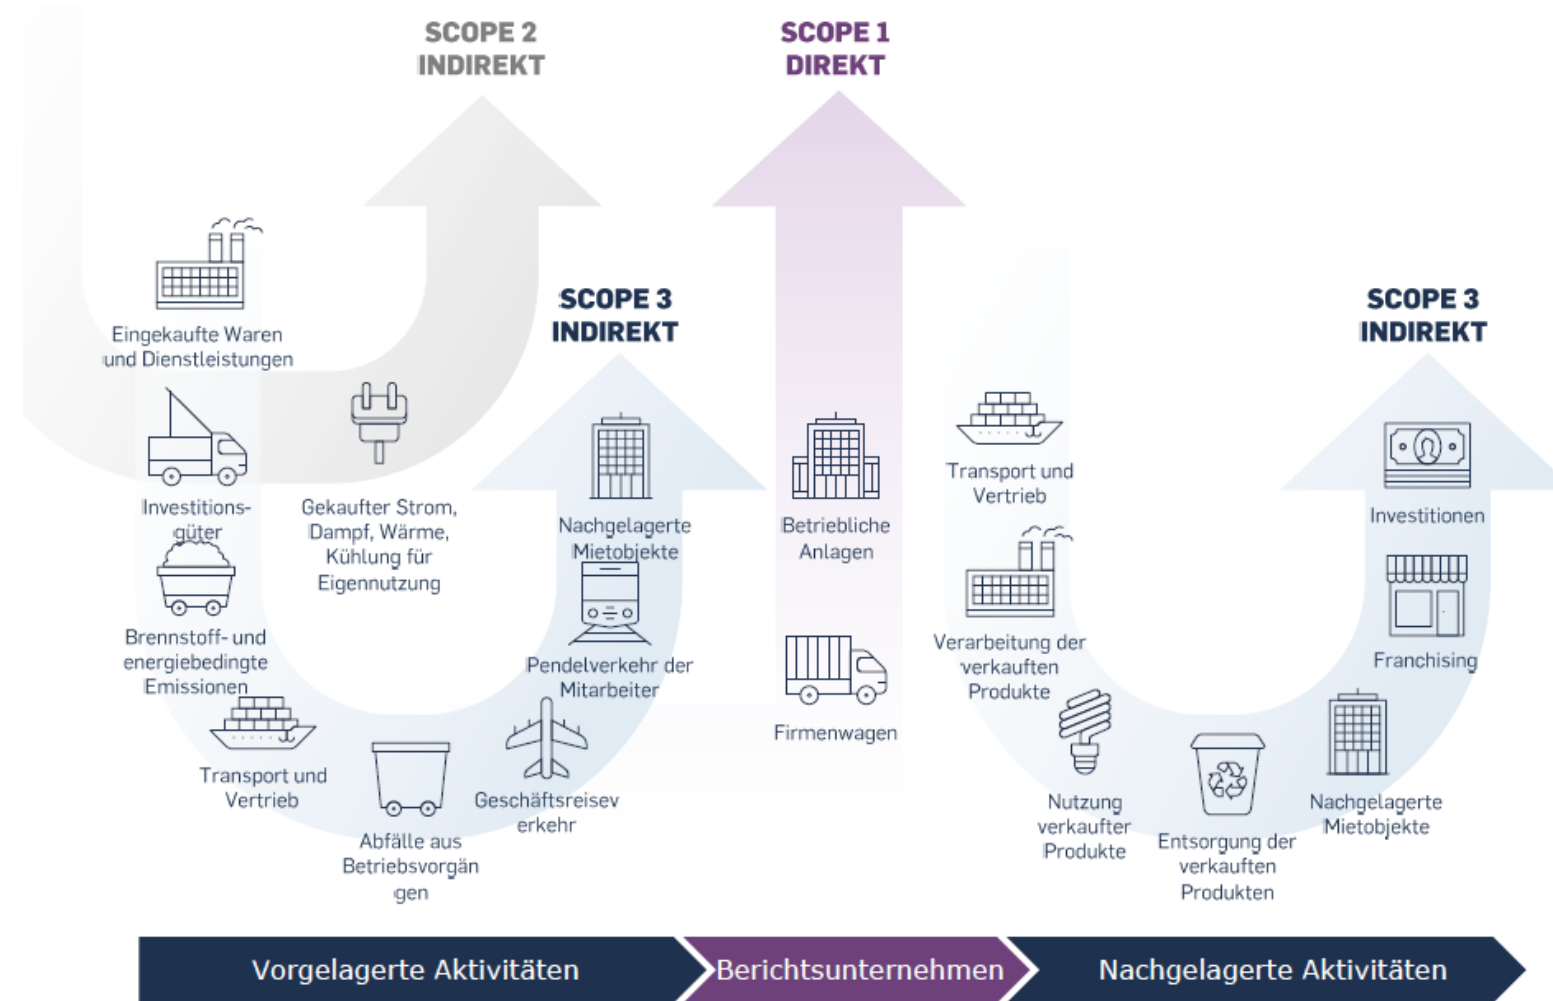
SCOPE 2
INDIREKT

SCOPE 1
DIREKT

SCOPE 3
INDIREKT

SCOPE 3
INDIREKT

Eingekaufte Waren und Dienstleistungen

Investitionsgüter

Gekaufter Strom, Dampf, Wärme, Kühlung für Eigennutzung

Brennstoff- und energiebedingte Emissionen

Transport und Vertrieb

Abfälle aus Betriebsvorgängen

Geschäftsreiseverkehr

Pendelverkehr der Mitarbeiter

Nachgelagerte Mietobjekte

Betriebliche Anlagen

Firmenwagen

Transport und Vertrieb

Verarbeitung der verkauften Produkte

Nutzung verkaufter Produkte

Entsorgung der verkauften Produkten

Nachgelagerte Mietobjekte

Franchising

Investitionen

Vorgelagerte Aktivitäten

Berichtsunternehmen

Nachgelagerte Aktivitäten